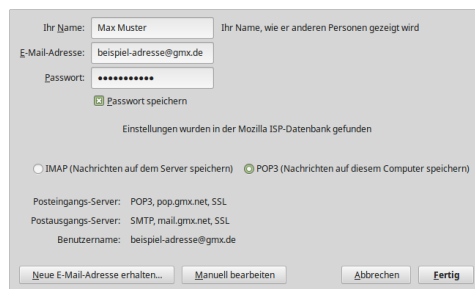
Ihr Name: Max Muster Ihr Name, wie er anderen Personen gezeigt wird

E-Mail-Adresse: beispiel-adresse@gmx.de

Passwort: ••••••••••••

Passwort speichern

Einstellungen wurden in der Mozilla ISP-Datenbank gefunden

IMAP (Nachrichten auf dem Server speichern) POP3 (Nachrichten auf diesem Computer speichern)

Posteingangs-Server: POP3, pop.gmx.net, SSL

Postausgangs-Server: SMTP, mail.gmx.net, SSL

Benutzername: beispiel-adresse@gmx.de

Neue E-Mail-Adresse erhalten... Manuell bearbeiten Abbrechen Fertig